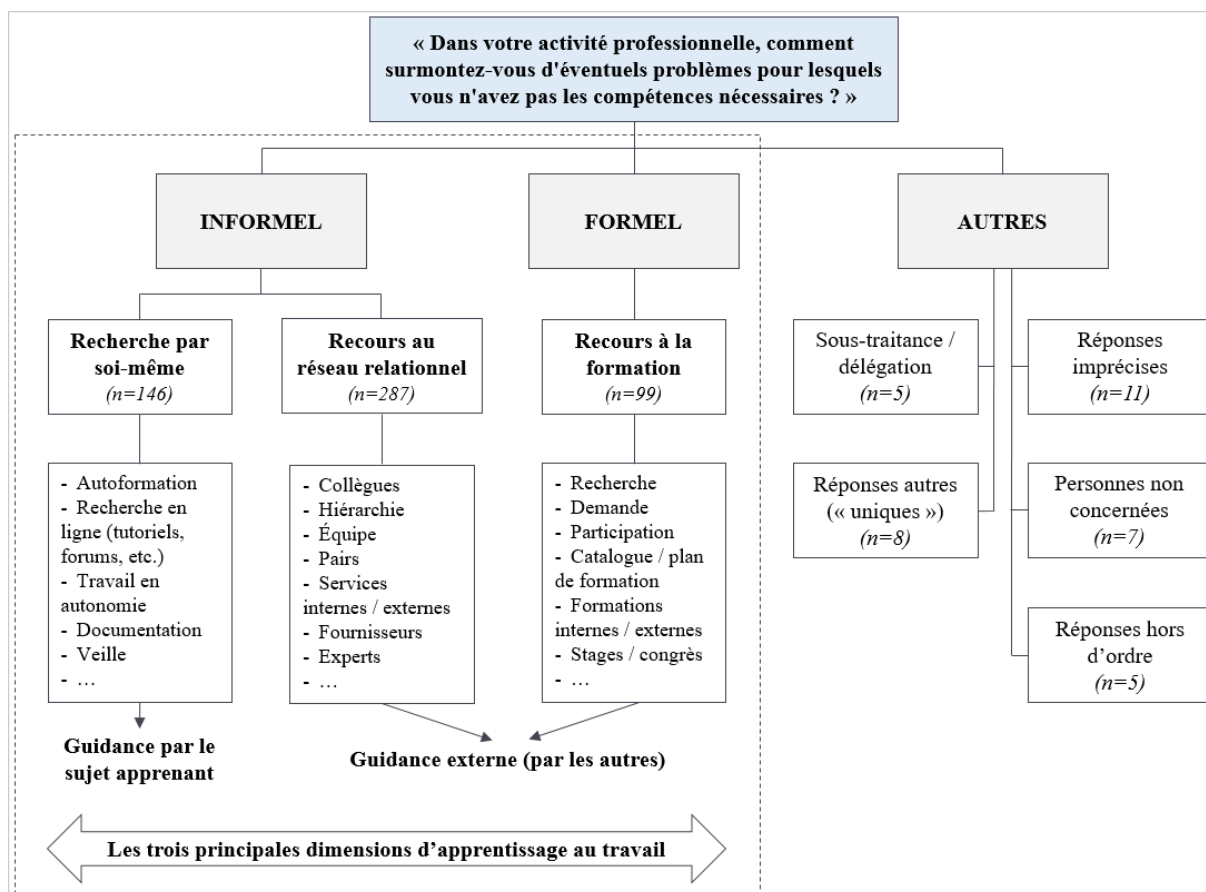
« Dans votre activité professionnelle, comment surmontez-vous d'éventuels problèmes pour lesquels vous n'avez pas les compétences nécessaires ? »

INFORMEL

FORMEL

AUTRES

Recherche par soi-même
(n=146)

- Autoformation
- Recherche en ligne (tutoriels, forums, etc.)
- Travail en autonomie
- Documentation
- Veille
- …

Guidance par le sujet apprenant

Recours au réseau relationnel
(n=287)

- Collègues
- Hiérarchie
- Équipe
- Pairs
- Services internes / externes
- Fournisseurs
- Experts
- …

Recours à la formation
(n=99)

- Recherche
- Demande
- Participation
- Catalogue / plan de formation
- Formations internes / externes
- Stages / congrès
- …

Guidance externe (par les autres)

Les trois principales dimensions d'apprentissage au travail

Sous-traitance / délégation
(n=5)

Réponses autres (« uniques »)
(n=8)

Réponses imprécises
(n=11)

Personnes non concernées
(n=7)

Réponses hors d'ordre
(n=5)